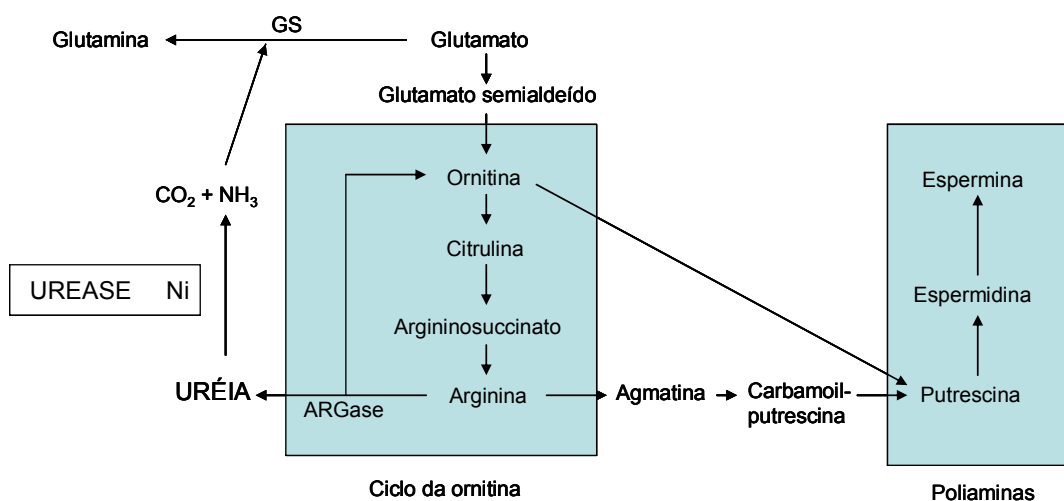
GS

Glutamina

Glutamato

Glutamato semialdeído

Ornitina

Citrulina

Argininosuccinato

Arginina

$CO_2 + NH_3$

UREASE Ni

URÉIA

ARGase

Agmatina

Carbamoilputrescina

Espermina

Espermidina

Putrescina

Ciclo da ornitina

Poliaminas